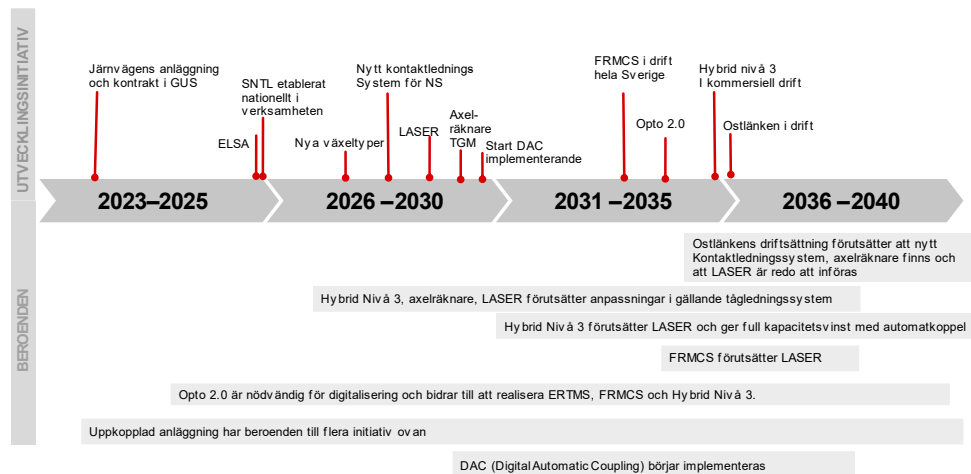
UTVECKLINGSINITIATIV

Järnvägens anläggning och kontrakt i GUS

SNTL etablerat nationellt i verksamheten

ELSA

Nya växeltyper

Nytt kontaktlednings System för NS

LASER

Axel-räknare TGM

Start DAC implementerande

FRMCS i drift hela Sverige

Opto 2.0

Hybrid nivå 3 I kommersiell drift

Ostlänken i drift

2023–2025

2026 –2030

2031 –2035

2036 –2040

BEROENDEN

Ostlänkens driftsättning förutsätter att nytt Kontaktledningssystem, axelräknare finns och att LASER är redo att införas

Hybrid Nivå 3, axelräknare, LASER förutsätter anpassningar i gällande tågledningssystem

Hybrid Nivå 3 förutsätter LASER och ger full kapacitetsvinst med automatkoppel

FRMCS förutsätter LASER

Opto 2.0 är nödvändig för digitalisering och bidrar till att realisera ERTMS, FRMCS och Hybrid Nivå 3.

Uppkopplad anläggning har beroenden till flera initiativ ovan

DAC (Digital Automatic Coupling) börjar implementeras